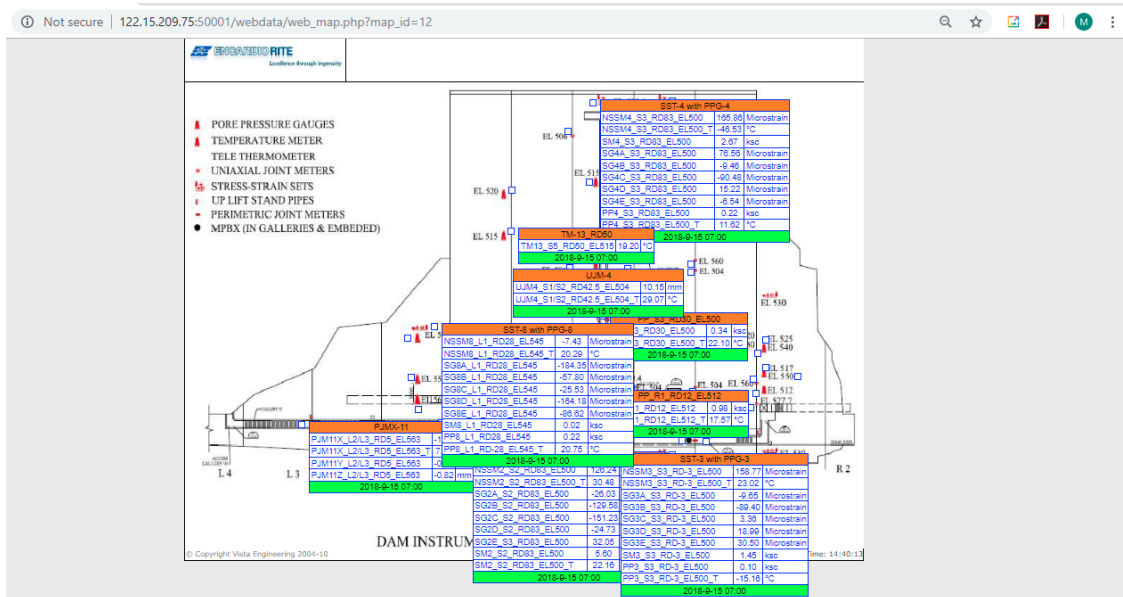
Not secure | 122.15.209.75:50001/webdata/web_map.php?map_id=12

ENCARDIO RITE
Excellence through ingenuity

PORE PRESSURE GAUGES
TEMPERATURE METER
TELE THERMOMETER
UNIAXIAL JOINT METERS
STRESS-STRAIN SETS
UP LIFT STAND PIPES
PERIMETRIC JOINT METERS
MPBX (IN GALLERIES & EMBEDED)

EL 506
EL 515
EL 520
EL 515
EL 560
EL 504
EL 530
EL 525
EL 540
EL 517
EL 550
EL 512
EL 504
EL 566
EL 527.7
L 4
L 3
R 2

SST-4 with PPG-4
| NSSM4_S3_RD83_EL500 | 165.86 | Microstrain |
|---|---|---|
| NSSM4_S3_RD83_EL500_T | -46.53 | °C |
| SM4_S3_RD83_EL500 | 2.67 | ksc |
| SG4A_S3_RD83_EL500 | 76.56 | Microstrain |
| SG4B_S3_RD83_EL500 | -9.46 | Microstrain |
| SG4C_S3_RD83_EL500 | -90.48 | Microstrain |
| SG4D_S3_RD83_EL500 | 15.22 | Microstrain |
| SG4E_S3_RD83_EL500 | -6.54 | Microstrain |
| PP4_S3_RD83_EL500 | 0.22 | ksc |
| PP4_S3_RD83_EL500_T | 11.62 | °C |
2018-9-15 07:00

TM-13_RD50
| TM13_S5_RD50_EL515 | 19.20 | °C |
|---|---|---|
2018-9-15 07:00

UJM-4
| UJM4_S1/S2_RD42.5_EL504 | 10.15 | mm |
|---|---|---|
| UJM4_S1/S2_RD42.5_EL504_T | 29.07 | °C |
2018-9-15 07:00

PP_S3_RD30_EL500
| 3_RD30_EL500 | 0.34 | ksc |
|---|---|---|
| 3_RD30_EL500_T | 22.10 | °C |
2018-9-15 07:00

SST-8 with PPG-8
| NSSM8_L1_RD28_EL545 | -7.43 | Microstrain |
|---|---|---|
| NSSM8_L1_RD28_EL545_T | 20.29 | °C |
| SG8A_L1_RD28_EL545 | -184.35 | Microstrain |
| SG8B_L1_RD28_EL545 | -57.80 | Microstrain |
| SG8C_L1_RD28_EL545 | -25.53 | Microstrain |
| SG8D_L1_RD28_EL545 | -164.18 | Microstrain |
| SG8E_L1_RD28_EL545 | -86.62 | Microstrain |
| SM8_L1_RD28_EL545 | 0.02 | ksc |
| PP8_L1_RD28_EL545 | 0.22 | ksc |
| PP8_L1_RD28_EL545_T | 20.75 | °C |
2018-9-15 07:00

PP_R1_RD12_EL512
| 1_RD12_EL512 | 0.98 | ksc |
|---|---|---|
| 1_RD12_EL512_T | 17.57 | °C |
2018-9-15 07:00

PJMX-11
| PJM11X_L2/L3_RD5_EL563 | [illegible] | |
|---|---|---|
| PJM11X_L2/L3_RD5_EL563_T | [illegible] | |
| PJM11Y_L2/L3_RD5_EL563 | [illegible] | |
| PJM11Z_L2/L3_RD5_EL563 | -0.82 | mm |
2018-9-15 07:00

| NSSM2_S2_RD83_EL500 | 126.24 | |
|---|---|---|
| NSSM2_S2_RD83_EL500_T | 30.48 | |
| SG2A_S2_RD83_EL500 | -26.03 | |
| SG2B_S2_RD83_EL500 | -129.58 | |
| SG2C_S2_RD83_EL500 | -151.23 | |
| SG2D_S2_RD83_EL500 | -24.73 | |
| SG2E_S3_RD83_EL500 | 32.05 | |
| SM2_S2_RD83_EL500 | 5.60 | |
| SM2_S2_RD83_EL500_T | 22.16 | |
2018-9-15 07:00

SST-3 with PPG-3
| NSSM3_S3_RD-3_EL500 | 158.77 | Microstrain |
|---|---|---|
| NSSM3_S3_RD-3_EL500_T | 23.02 | °C |
| SG3A_S3_RD-3_EL500 | -9.65 | Microstrain |
| SG3B_S3_RD-3_EL500 | -89.46 | Microstrain |
| SG3C_S3_RD-3_EL500 | 3.36 | Microstrain |
| SG3D_S3_RD-3_EL500 | 18.99 | Microstrain |
| SG3E_S3_RD-3_EL500 | 30.50 | Microstrain |
| SM3_S3_RD-3_EL500 | 1.45 | ksc |
| PP3_S3_RD-3_EL500 | 0.10 | ksc |
| PP3_S3_RD-3_EL500_T | -15.16 | °C |
2018-9-15 07:00

DAM INSTRUM
© Copyright Vista Engineering 2004-10
ime: 14:40:13